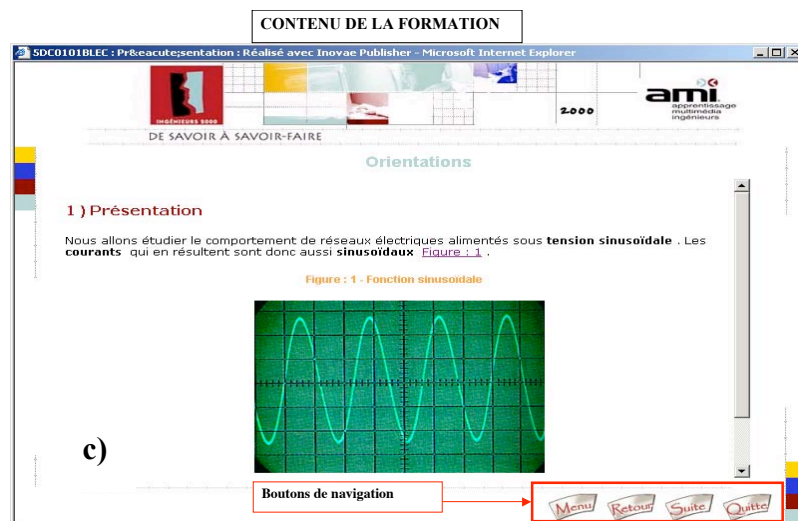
CONTENU DE LA FORMATION

5DC0101BLEC : Pr&eacute;sentation : Réalisé avec Inovae Publisher - Microsoft Internet Explorer

INGÉNIEURS 2000

2000

ami
apprentissage
multimédia
ingénieurs

DE SAVOIR À SAVOIR-FAIRE

Orientations

1 ) Présentation

Nous allons étudier le comportement de réseaux électriques alimentés sous **tension sinusoïdale** . Les **courants** qui en résultent sont donc aussi **sinusoïdaux** Figure : 1 .

Figure : 1 - Fonction sinusoïdale

c)

Boutons de navigation

Menu Retour Suite Quitte